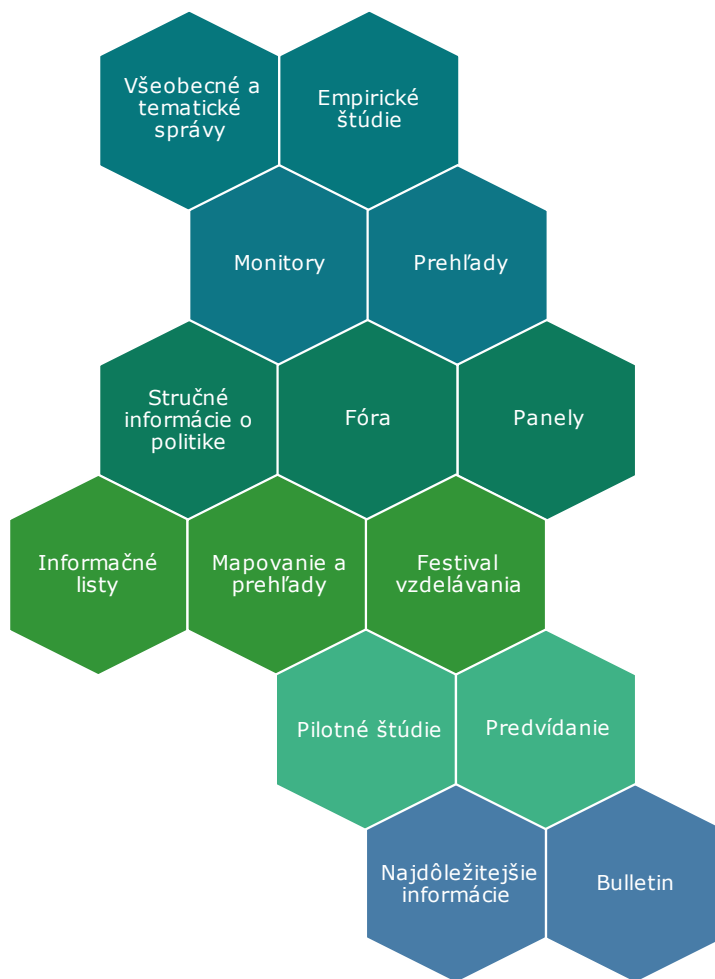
Všeobecné a tematické správy

Empirické štúdie

Monitory

Prehľady

Stručné informácie o politike

Fóra

Panely

Informačné listy

Mapovanie a prehľady

Festival vzdelávania

Pilotné štúdie

Predvídanie

Najdôležitejšie informácie

Bulletin